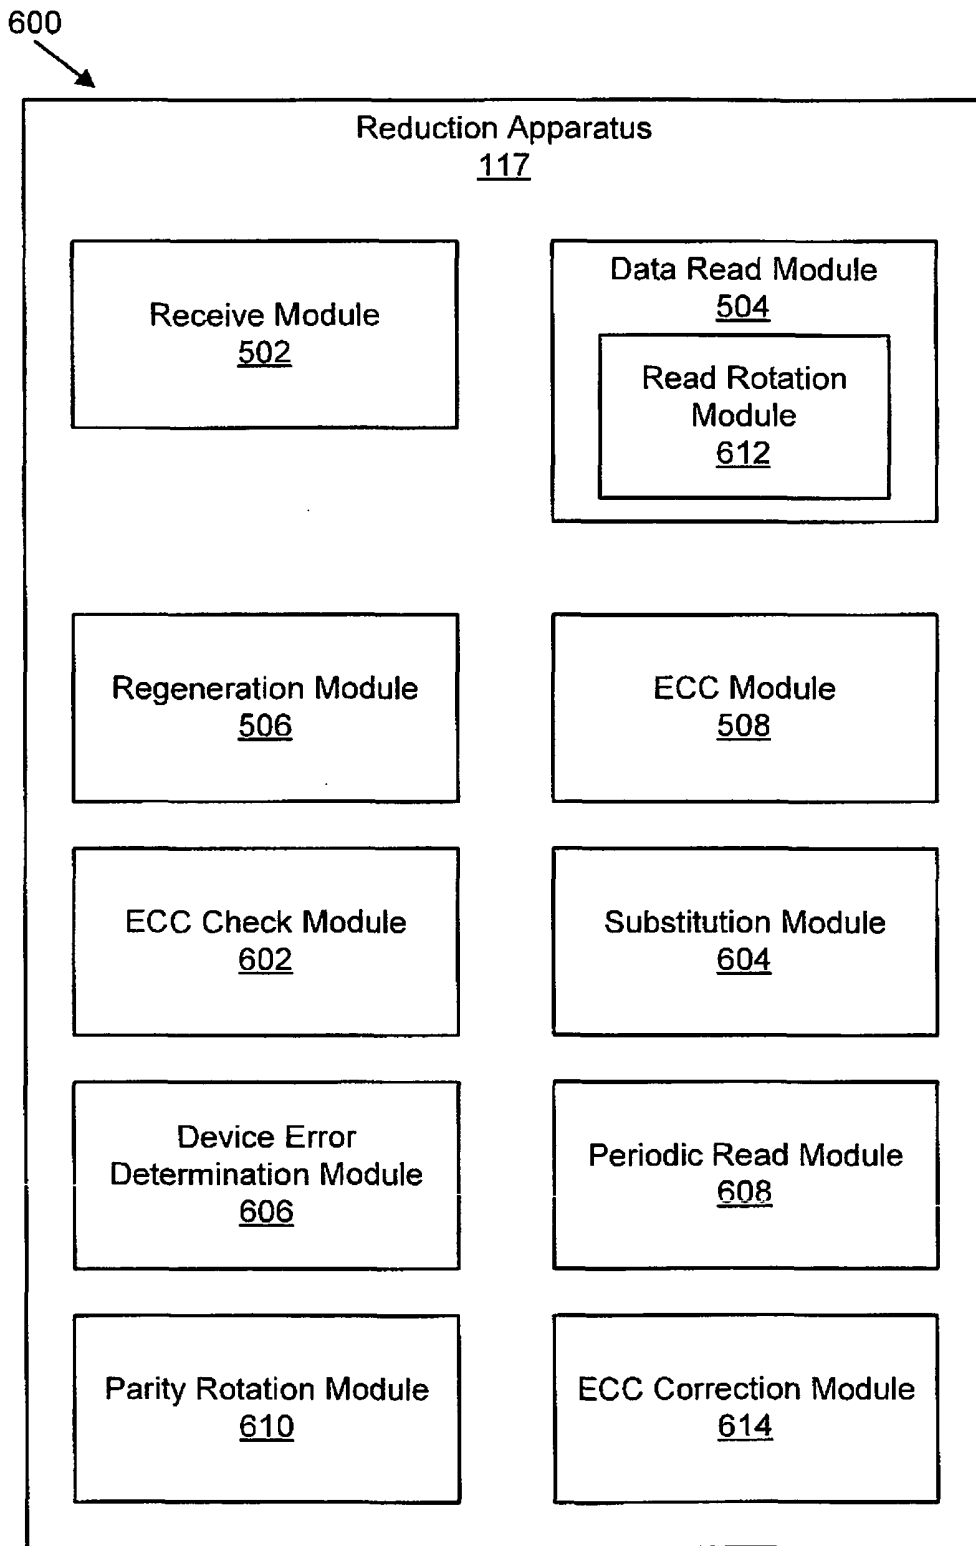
600

Reduction Apparatus
117

Receive Module
502

Data Read Module
504

Read Rotation Module
612

Regeneration Module
506

ECC Module
508

ECC Check Module
602

Substitution Module
604

Device Error Determination Module
606

Periodic Read Module
608

Parity Rotation Module
610

ECC Correction Module
614